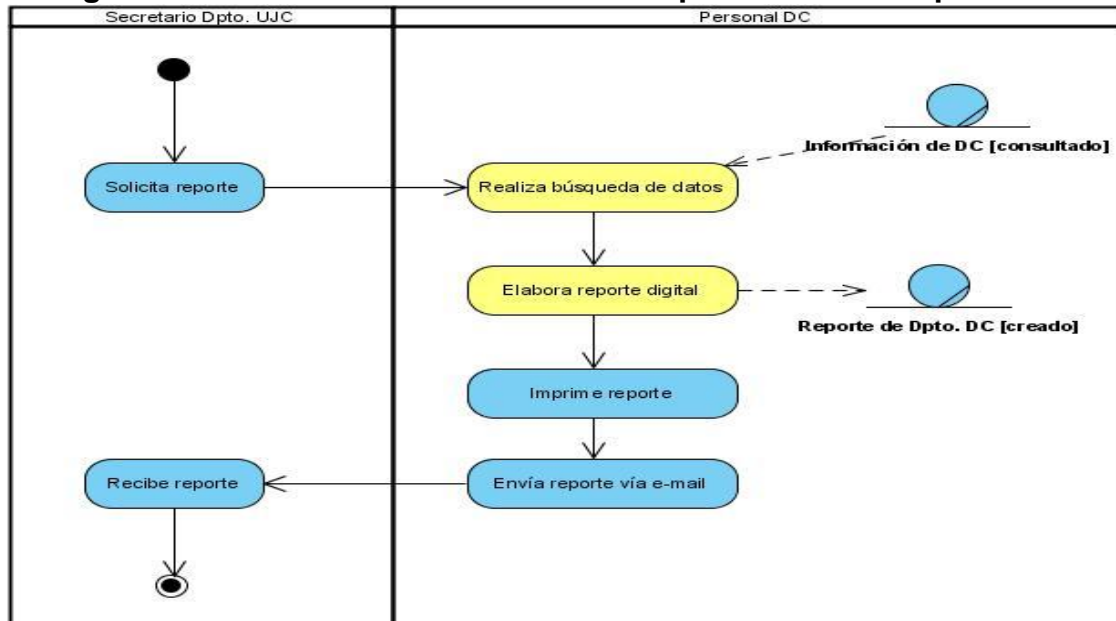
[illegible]

Secretario Dpto. UJC

Personal DC

Información de DC [consultado]

Solicita reporte

Realiza búsqueda de datos

Elabora reporte digital

Reporte de Dpto. DC [creado]

Imprime reporte

Recibe reporte

Envía reporte vía e-mail